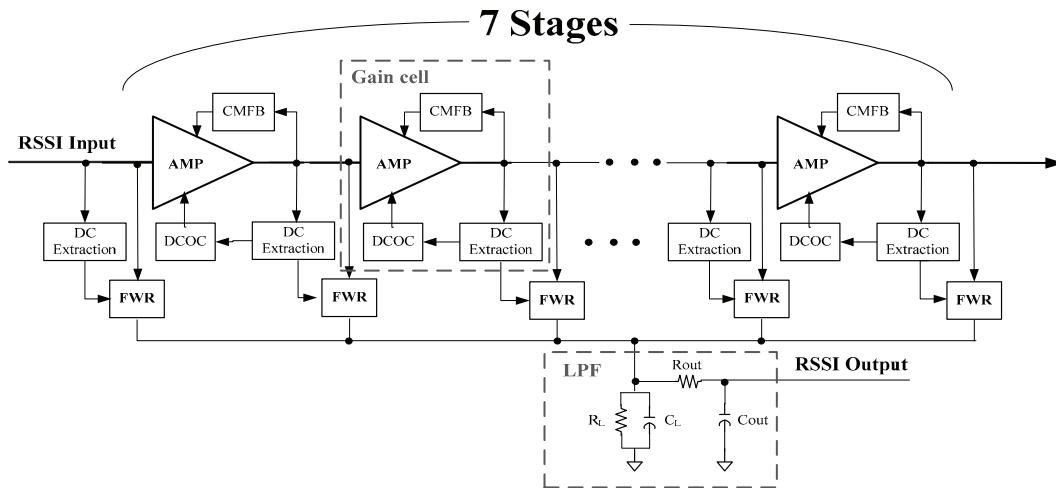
7 Stages

Gain cell

RSSI Input

CMFB

AMP

CMFB

AMP

CMFB

AMP

DC Extraction

DCOC

DC Extraction

DCOC

DC Extraction

DC Extraction

DCOC

DC Extraction

FWR

FWR

FWR

FWR

FWR

LPF

Rout

RSSI Output

$R_L$

$C_L$

Cout